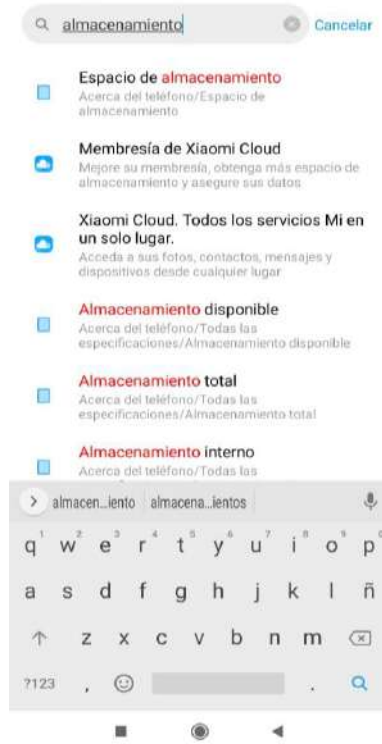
almacenamiento

Cancelar

Espacio de almacenamiento
Acerca del teléfono/Espacio de almacenamiento

Membresía de Xiaomi Cloud
Mejore su membresía, obtenga más espacio de almacenamiento y asegure sus datos

Xiaomi Cloud. Todos los servicios Mi en un solo lugar.
Acceda a sus fotos, contactos, mensajes y dispositivos desde cualquier lugar

Almacenamiento disponible
Acerca del teléfono/Todas las especificaciones/Almacenamiento disponible

Almacenamiento total
Acerca del teléfono/Todas las especificaciones/Almacenamiento total

Almacenamiento interno
Acerca del teléfono/Todas las

> almacen...iento almacena...ientos

q w e r t y u i o p
a s d f g h j k l ñ
z x c v b n m
?123 , .